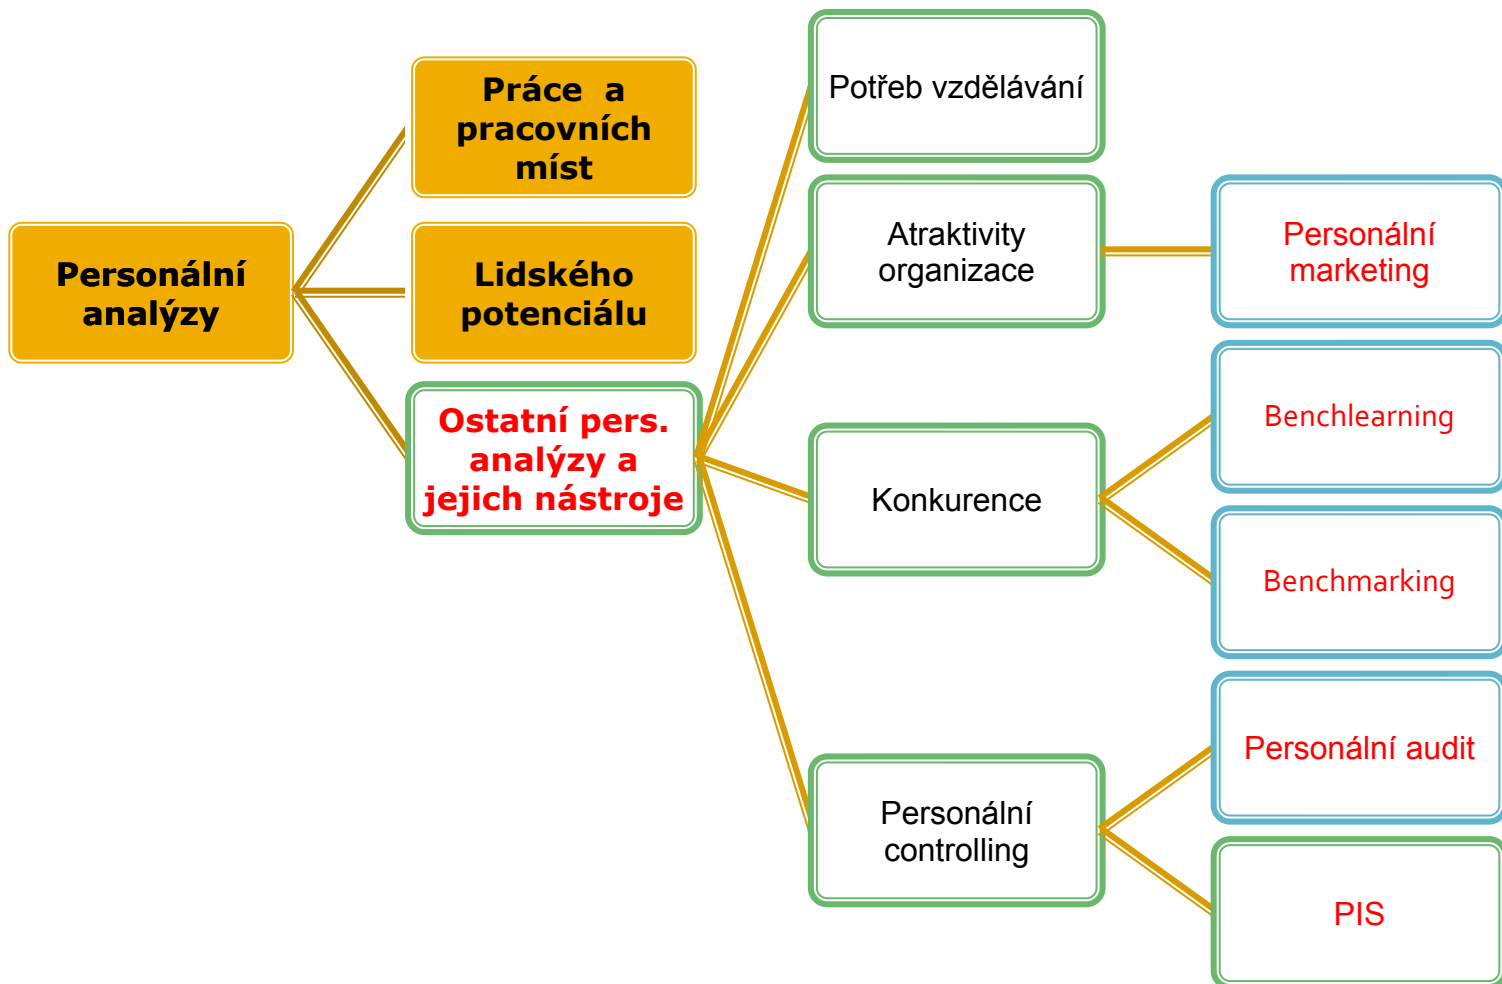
Personální analýzy

Práce a pracovních míst

Lidského potenciálu

Ostatní pers. analýzy a jejich nástroje

Potřeb vzdělávání

Atraktivity organizace

Personální marketing

Konkurence

Benchlearning

Benchmarking

Personální controlling

Personální audit

PIS